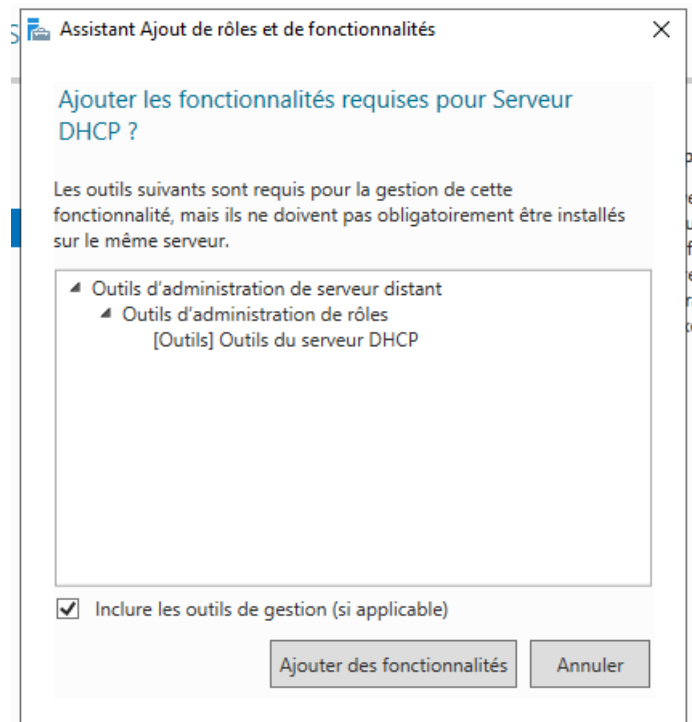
Assistant Ajout de rôles et de fonctionnalités

Ajouter les fonctionnalités requises pour Serveur DHCP ?

Les outils suivants sont requis pour la gestion de cette fonctionnalité, mais ils ne doivent pas obligatoirement être installés sur le même serveur.

Outils d'administration de serveur distant
Outils d'administration de rôles
[Outils] Outils du serveur DHCP

Inclure les outils de gestion (si applicable)

Ajouter des fonctionnalités
Annuler